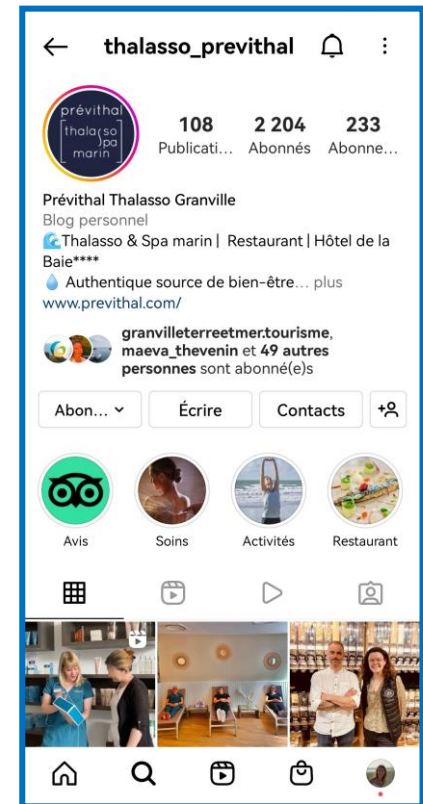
thalasso_previthal

prévithal thalasso spa marin

108 Publicati…
2 204 Abonnés
233 Abonne…

Prévithal Thalasso Granville
Blog personnel
🌊Thalasso & Spa marin | Restaurant | Hôtel de la Baie****
💧 Authentique source de bien-être… plus
www.previthal.com/

granvilleterreetmer.tourisme, maeva_thevenin et 49 autres personnes sont abonné(e)s

Abon…
Écrire
Contacts

Avis
Soins
Activités
Restaurant